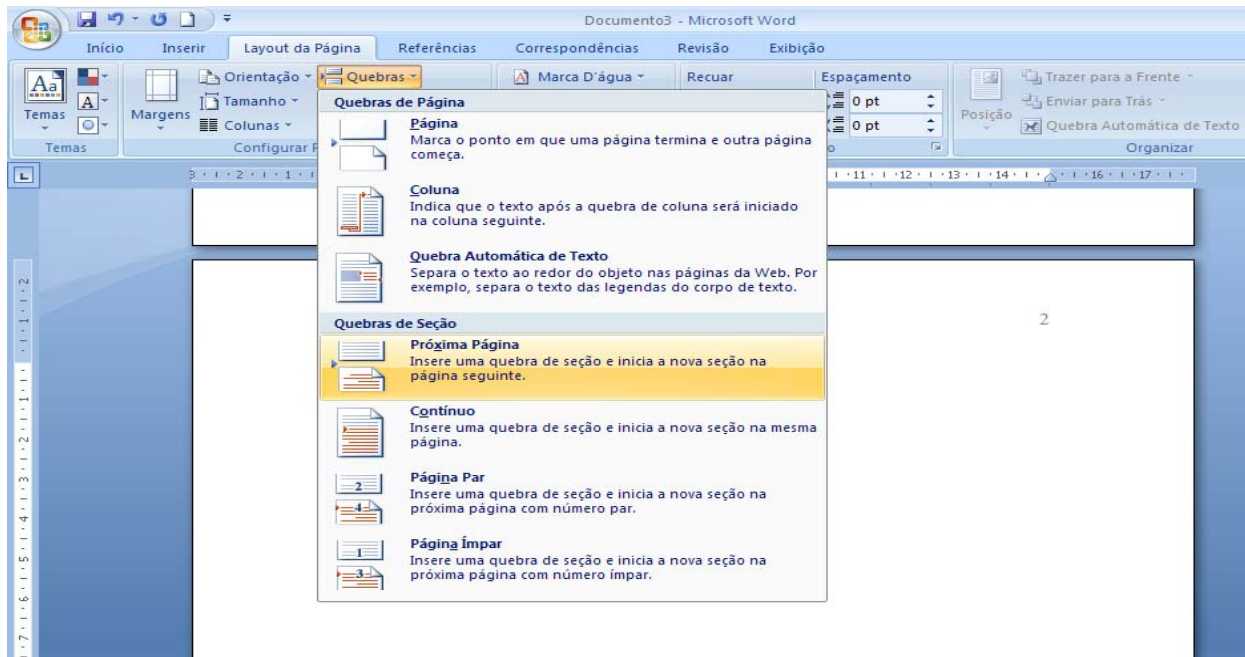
Documento3 - Microsoft Word

Início Inserir Layout da Página Referências Correspondências Revisão Exibição

Temas Margens Orientação Tamanho Colunas Quebras Marca D'água Recuar Espaçamento 0 pt 0 pt Posição Trazer para a Frente Enviar para Trás Quebra Automática de Texto

Temas Configurar P Organizar

Quebras de Página

Página
Marca o ponto em que uma página termina e outra página começa.

Coluna
Indica que o texto após a quebra de coluna será iniciado na coluna seguinte.

Quebra Automática de Texto
Separa o texto ao redor do objeto nas páginas da Web. Por exemplo, separa o texto das legendas do corpo de texto.

Quebras de Seção

Próxima Página
Insere uma quebra de seção e inicia a nova seção na página seguinte.

Contínuo
Insere uma quebra de seção e inicia a nova seção na mesma página.

Página Par
Insere uma quebra de seção e inicia a nova seção na próxima página com número par.

Página Ímpar
Insere uma quebra de seção e inicia a nova seção na próxima página com número ímpar.

2